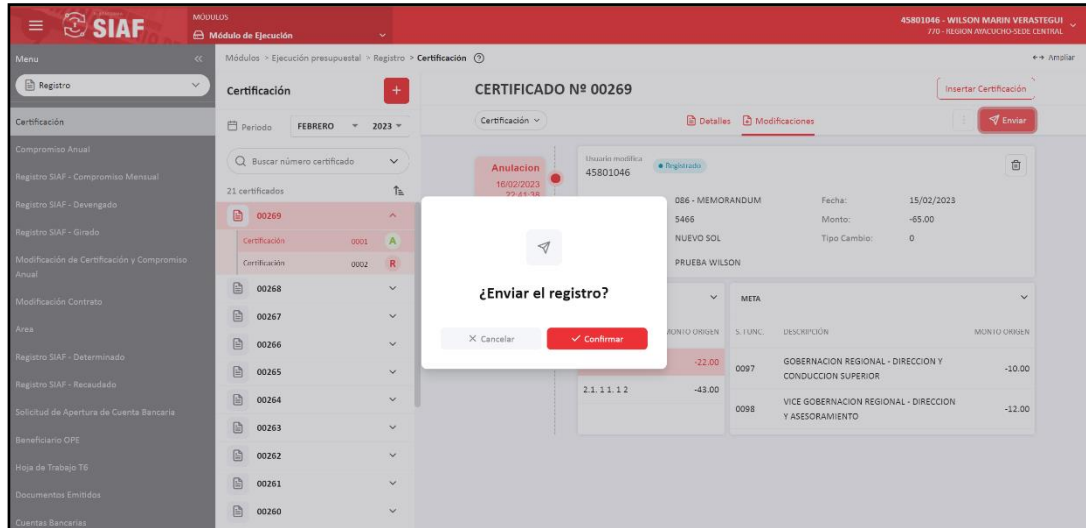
SIAF
MÓDULOS
Módulo de Ejecución
45801046 - WILSON MARIN VERASTEGUI
770 - REGION AYACUCHO-SEDE CENTRAL

Menu
Registro
Certificación
Compromiso Anual
Registro SIAF - Compromiso Mensual
Registro SIAF - Devengado
Registro SIAF - Girado
Modificación de Certificación y Compromiso Anual
Modificación Contrato
Area
Registro SIAF - Determinado
Registro SIAF - Recaudado
Solicitud de Apertura de Cuenta Bancaria
Beneficiario OPE
Hoja de Trabajo T6
Documentos Emitidos
Cuentas Bancarias

Módulos > Ejecución presupuestal > Registro > Certificación
Ampliar

Certificación
Periodo FEBRERO 2023
Buscar número certificado
21 certificados
00269
Certificación 0001 A
Certificación 0002 R
00268
00267
00266
00265
00264
00263
00262
00261
00260

CERTIFICADO Nº 00269
Insertar Certificación
Certificación
Detalles Modificaciones
Enviar

Anulacion
16/02/2023
22:41:38

Usuario modifica
45801046
Registrado

086 - MEMORANDUM
5466
NUEVO SOL
PRUEBA WILSON
Fecha: 15/02/2023
Monto: -65.00
Tipo Cambio: 0

¿Enviar el registro?
Cancelar
Confirmar

MONTO ORIGEN
-22.00
2.1. 1 1. 1 2 -43.00

META
S. FUNC. DESCRIPCIÓN MONTO ORIGEN
0097 GOBERNACION REGIONAL - DIRECCION Y CONDUCCION SUPERIOR -10.00
0098 VICE GOBERNACION REGIONAL - DIRECCION Y ASESORAMIENTO -12.00